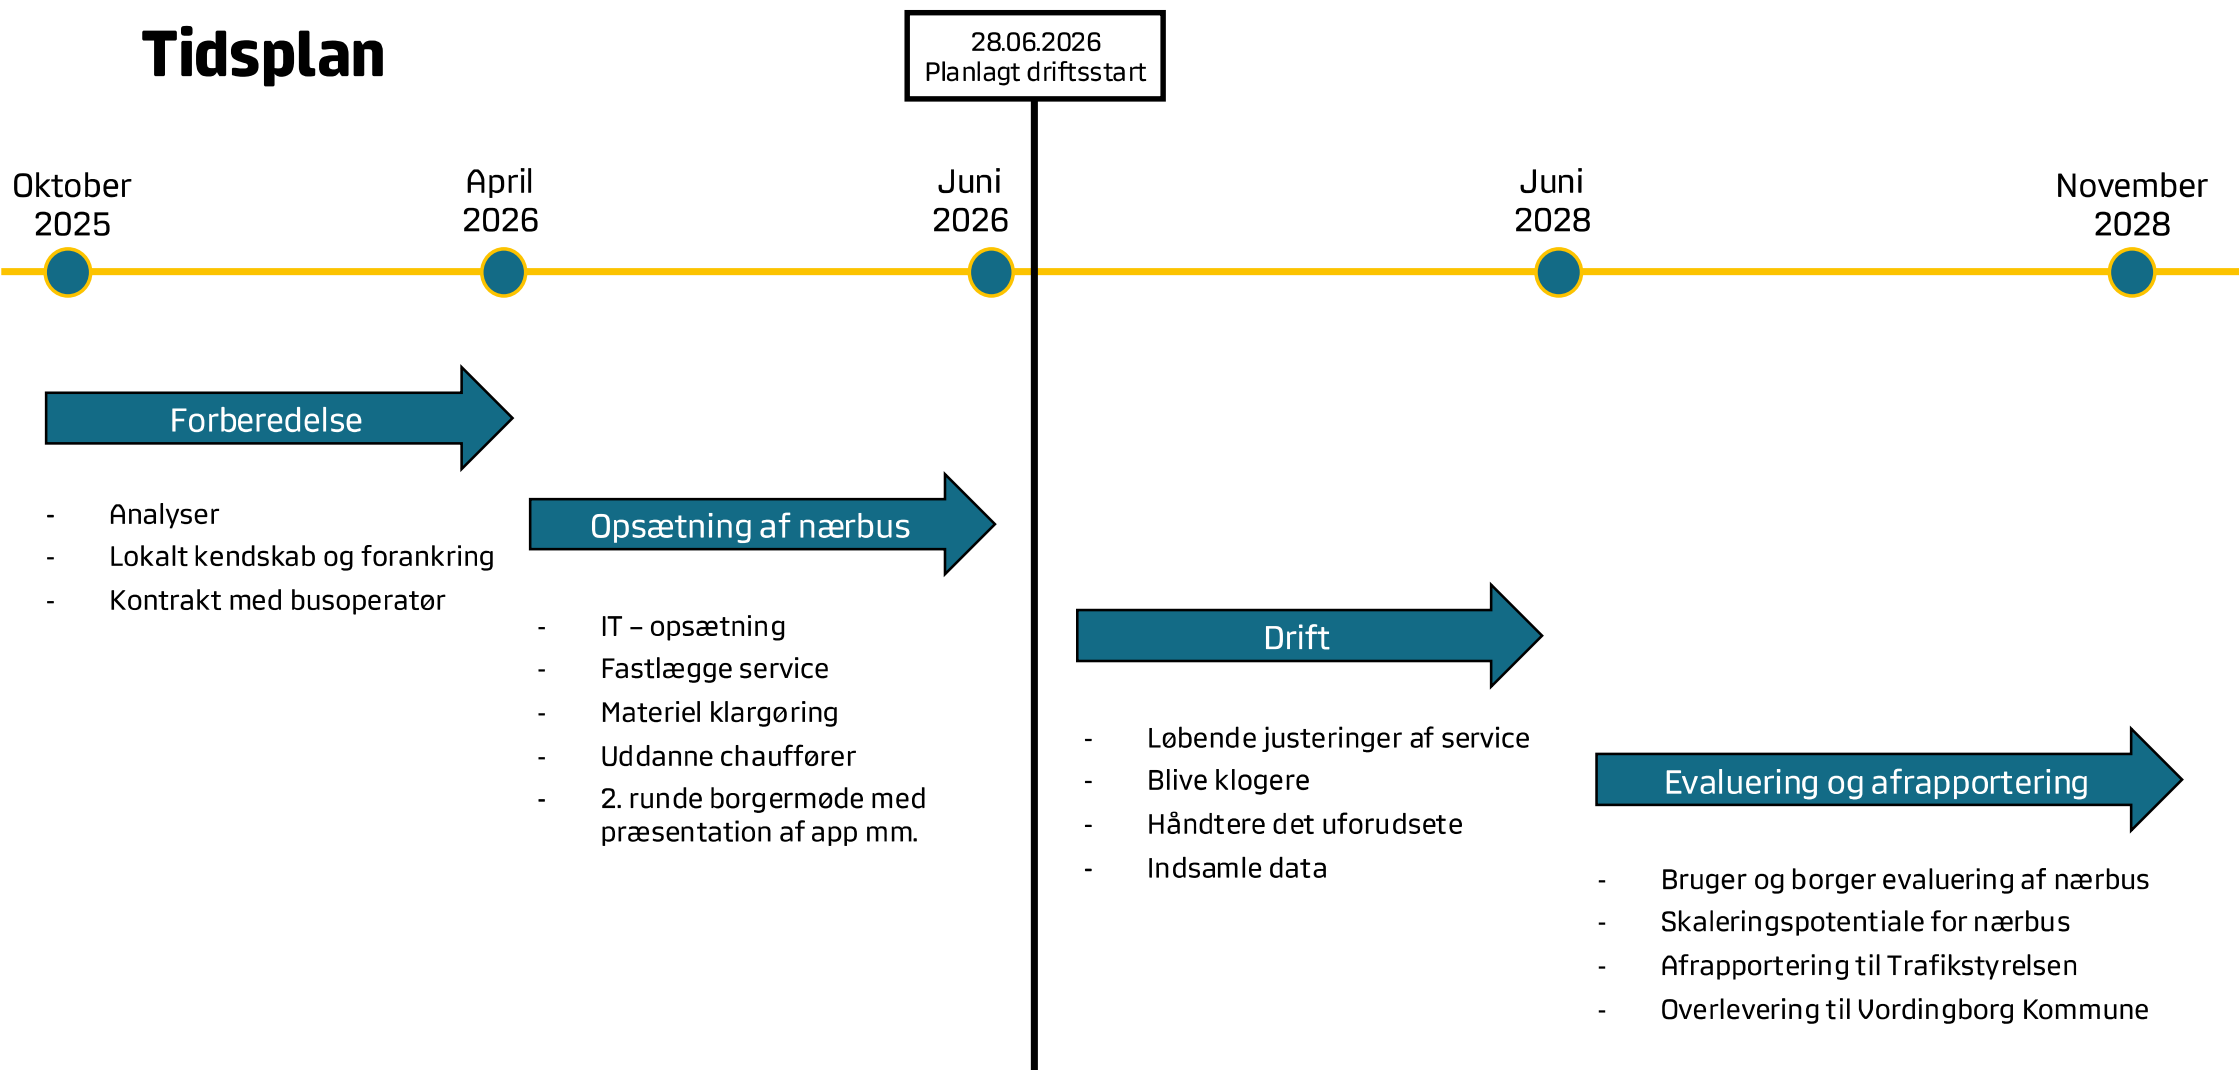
Tidsplan

28.06.2026
Planlagt driftsstart

Oktober 2025

April 2026

Juni 2026

Juni 2028

November 2028

Forberedelse

- Analyser
- Lokalt kendskab og forankring
- Kontrakt med busoperatør

Opsætning af nærbus

- IT – opsætning
- Fastlægge service
- Materiel klargøring
- Uddanne chauffører
- 2. runde borgermøde med præsentation af app mm.

Drift

- Løbende justeringer af service
- Blive klogere
- Håndtere det uforudsete
- Indsamle data

Evaluering og afrapportering

- Bruger og borger evaluering af nærbus
- Skaleringspotentiale for nærbus
- Afrapportering til Trafikstyrelsen
- Overlevering til Vordingborg Kommune